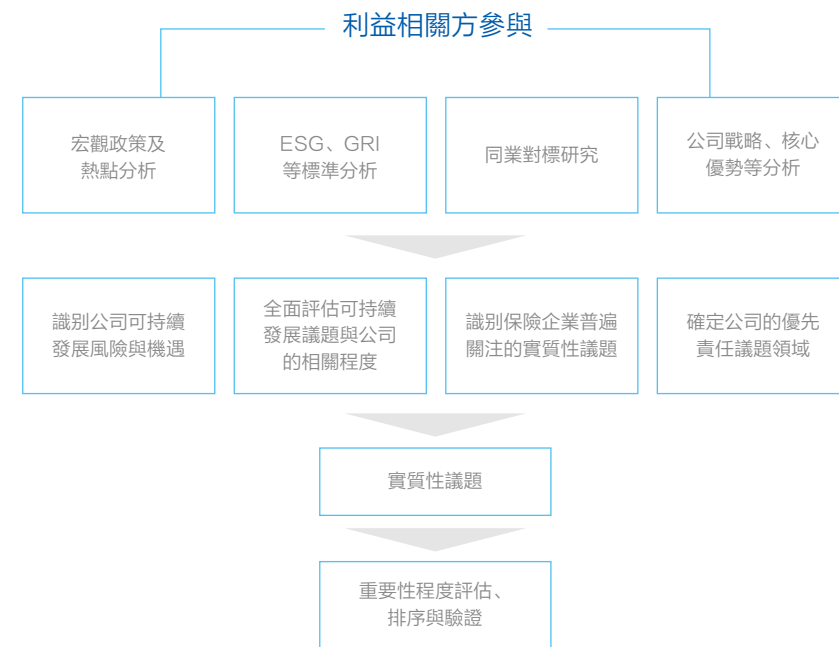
利益相關方參與

宏觀政策及熱點分析

ESG、GRI 等標準分析

同業對標研究

公司戰略、核心優勢等分析

識別公司可持續發展風險與機遇

全面評估可持續發展議題與公司的相關程度

識別保險企業普遍關注的實質性議題

確定公司的優先責任議題領域

實質性議題

重要性程度評估、排序與驗證